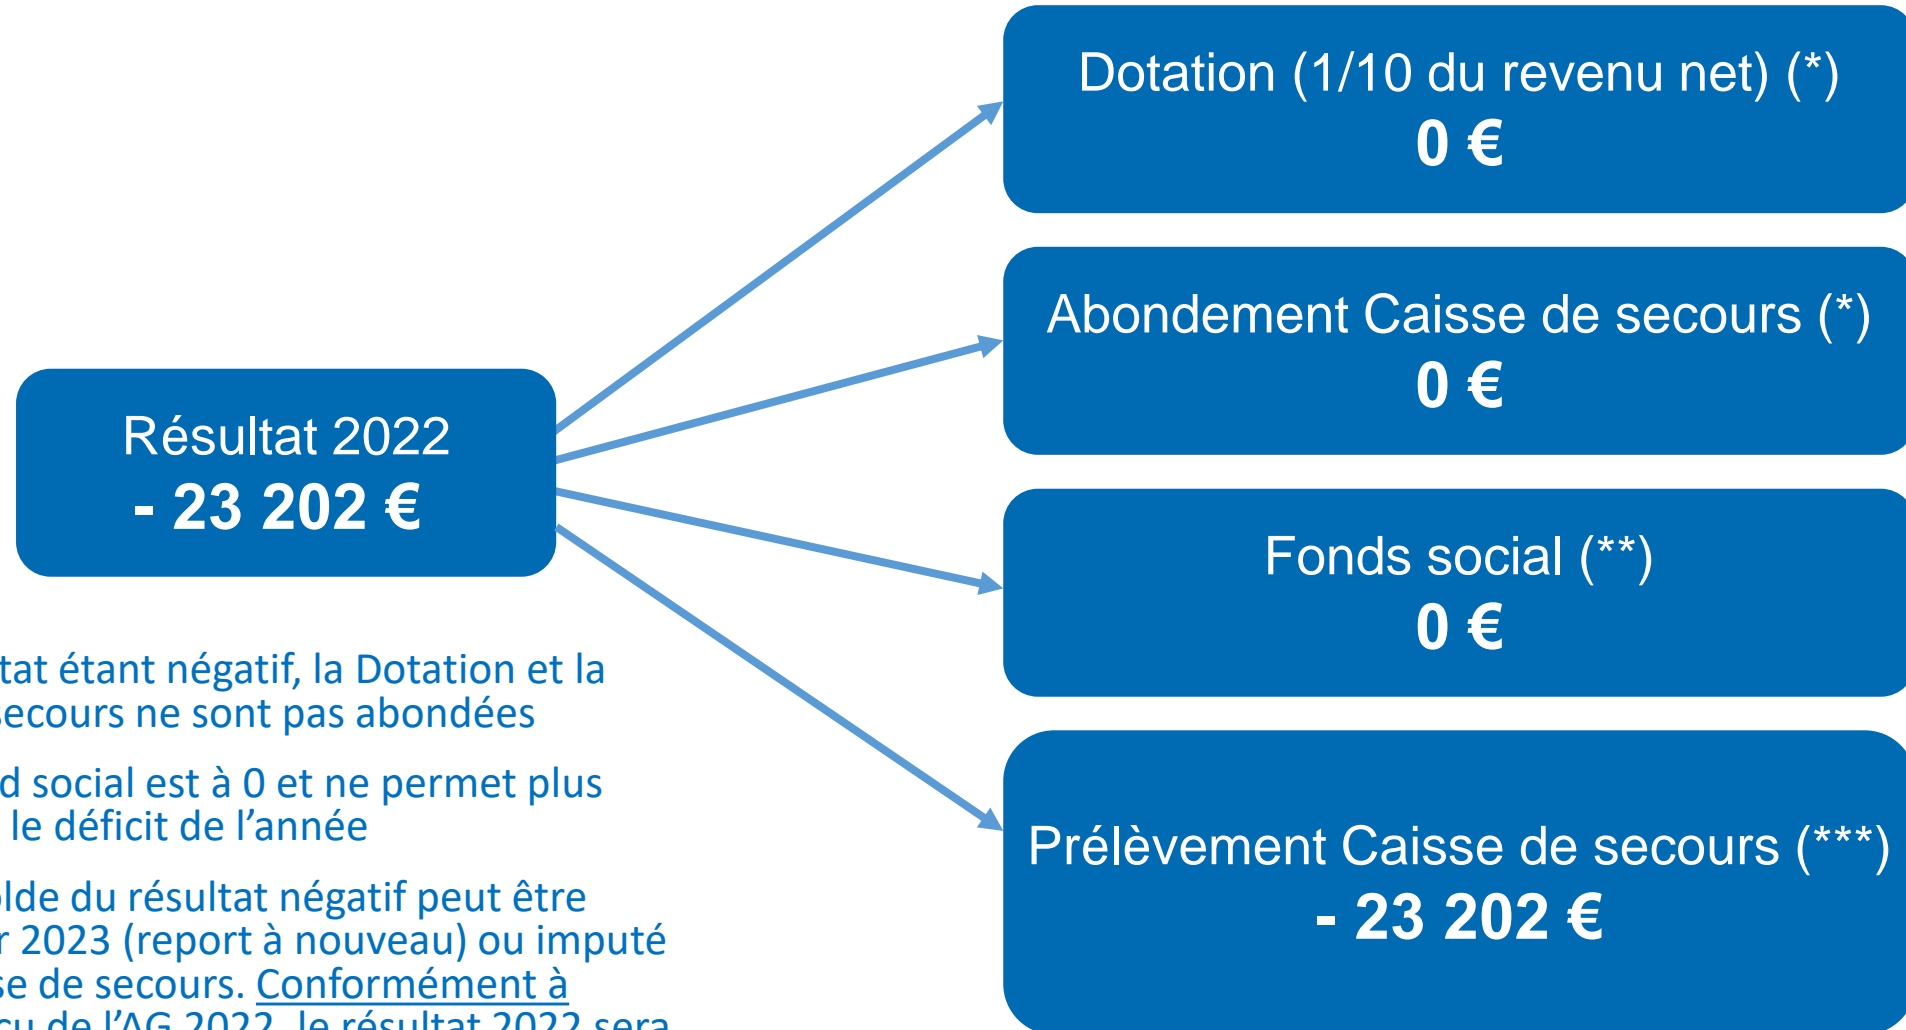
Dotation (1/10 du revenu net) (*)
0 €

Abondement Caisse de secours (*)
0 €

Résultat 2022
- 23 202 €

Fonds social (**)
0 €

Prélèvement Caisse de secours (***)
- 23 202 €

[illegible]tat étant négatif, la Dotation et la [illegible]ecours ne sont pas abondées

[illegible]d social est à 0 et ne permet plus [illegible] le déficit de l'année

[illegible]lde du résultat négatif peut être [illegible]r 2023 (report à nouveau) ou imputé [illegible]se de secours. Conformément à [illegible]u de l'AG 2022, le résultat 2022 sera